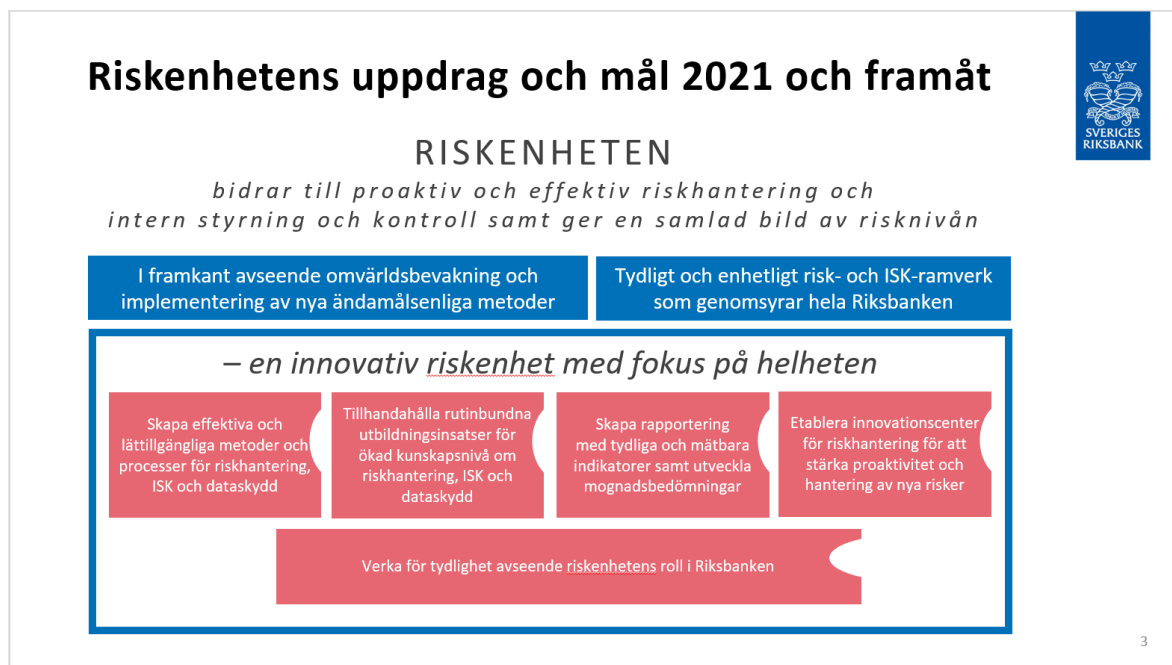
Riskenhetens uppdrag och mål 2021 och framåt

SVERIGES RIKSBANK

RISKENHETEN

bidrar till proaktiv och effektiv riskhantering och intern styrning och kontroll samt ger en samlad bild av risknivån

I framkant avseende omvärldsbevakning och implementering av nya ändamålsenliga metoder

Tydligt och enhetligt risk- och ISK-ramverk som genomsyrar hela Riksbanken

– en innovativ riskenhet med fokus på helheten

Skapa effektiva och lättillgängliga metoder och processer för riskhantering, ISK och dataskydd

Tillhandahålla rutinbundna utbildningsinsatser för ökad kunskapsnivå om riskhantering, ISK och dataskydd

Skapa rapportering med tydliga och mätbara indikatorer samt utveckla mognadsbedömningar

Etablera innovationscenter för riskhantering för att stärka proaktivitet och hantering av nya risker

Verka för tydlighet avseende riskenhetens roll i Riksbanken

3